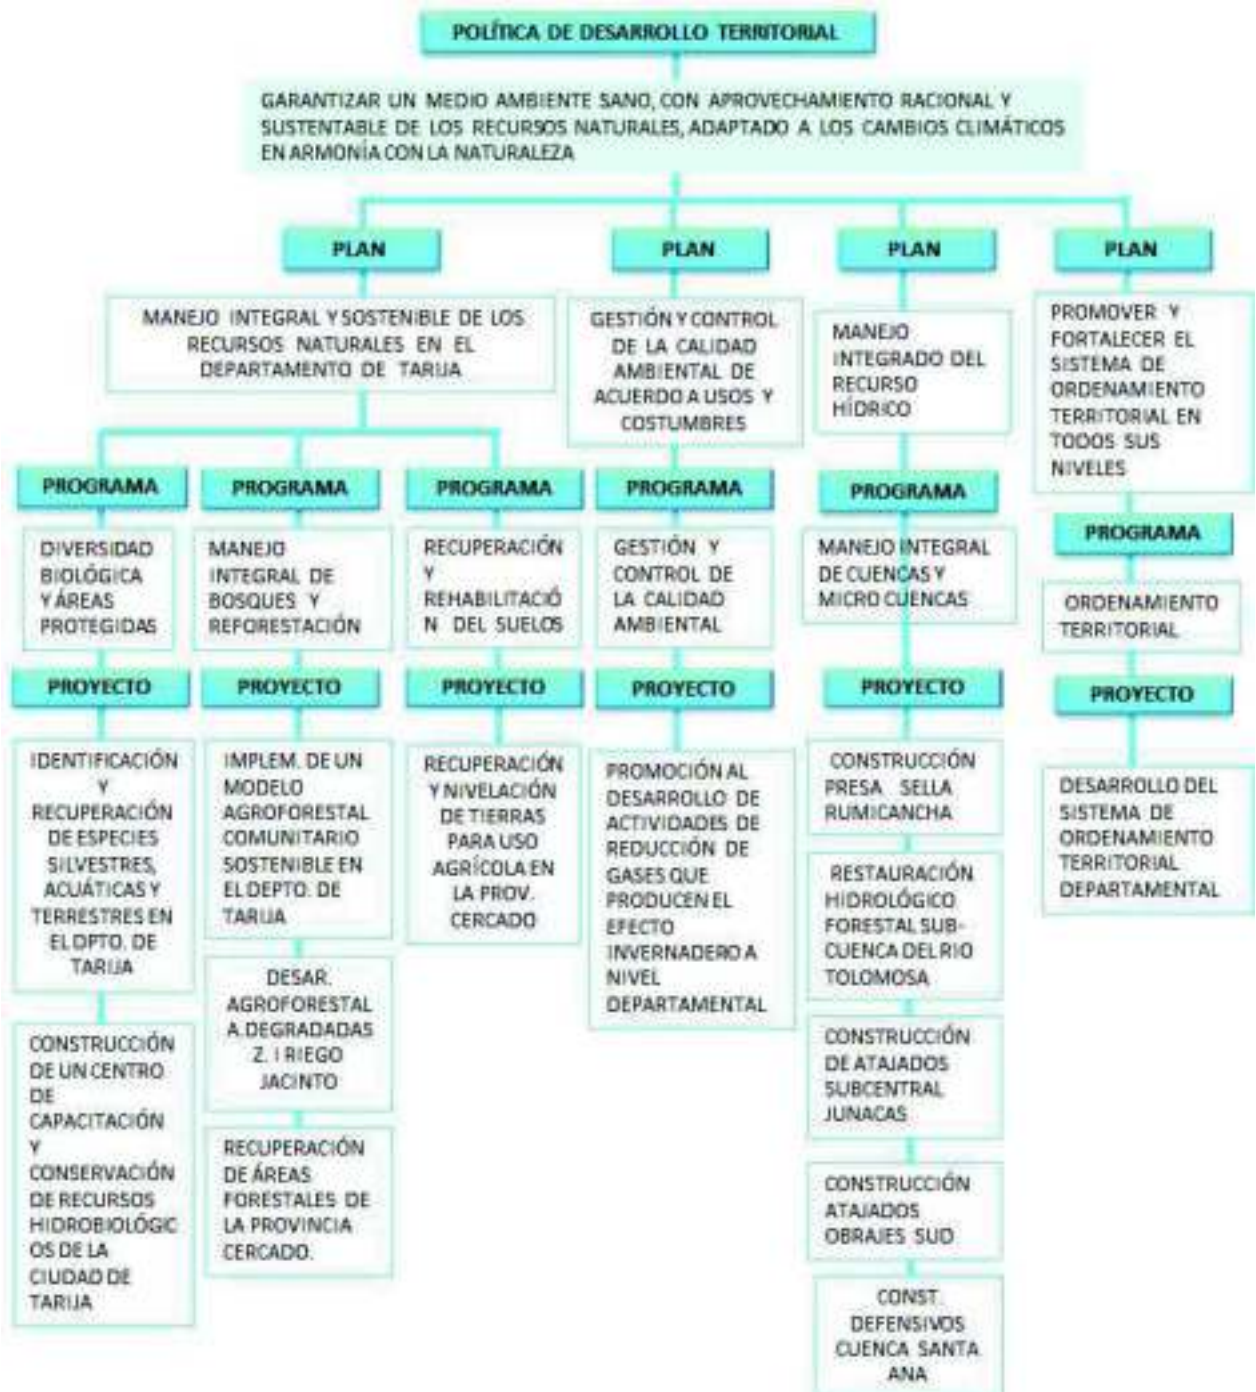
POLÍTICA DE DESARROLLO TERRITORIAL

GARANTIZAR UN MEDIO AMBIENTE SANO, CON APROVECHAMIENTO RACIONAL Y SUSTENTABLE DE LOS RECURSOS NATURALES, ADAPTADO A LOS CAMBIOS CLIMÁTICOS EN ARMONÍA CON LA NATURALEZA

PLAN

MANEJO INTEGRAL Y SOSTENIBLE DE LOS RECURSOS NATURALES EN EL DEPARTAMENTO DE TARIJA

PROGRAMA

DIVERSIDAD BIOLÓGICA Y ÁREAS PROTEGIDAS

PROYECTO

IDENTIFICACIÓN Y RECUPERACIÓN DE ESPECIES SILVESTRES, ACUÁTICAS Y TERRESTRES EN EL DPTO. DE TARIJA

CONSTRUCCIÓN DE UN CENTRO DE CAPACITACIÓN Y CONSERVACIÓN DE RECURSOS HIDROBIOLÓGICOS DE LA CIUDAD DE TARIJA

PROGRAMA

MANEJO INTEGRAL DE BOSQUES Y REFORESTACIÓN

PROYECTO

IMPLEM. DE UN MODELO AGROFORESTAL COMUNITARIO SOSTENIBLE EN EL DEPTO. DE TARIJA

DESAR. AGROFORESTAL A.DEGRADADAS Z. I RIEGO JACINTO

RECUPERACIÓN DE ÁREAS FORESTALES DE LA PROVINCIA CERCADO.

PROGRAMA

RECUPERACIÓN Y REHABILITACIÓN DEL SUELOS

PROYECTO

RECUPERACIÓN Y NIVELACIÓN DE TIERRAS PARA USO AGRÍCOLA EN LA PROV. CERCADO

PLAN

GESTIÓN Y CONTROL DE LA CALIDAD AMBIENTAL DE ACUERDO A USOS Y COSTUMBRES

PROGRAMA

GESTIÓN Y CONTROL DE LA CALIDAD AMBIENTAL

PROYECTO

PROMOCIÓN AL DESARROLLO DE ACTIVIDADES DE REDUCCIÓN DE GASES QUE PRODUCEN EL EFECTO INVERNADERO A NIVEL DEPARTAMENTAL

PLAN

MANEJO INTEGRADO DEL RECURSO HÍDRICO

PROGRAMA

MANEJO INTEGRAL DE CUENCAS Y MICRO CUENCAS

PROYECTO

CONSTRUCCIÓN PRESA SELLA RUMICANCHA

RESTAURACIÓN HIDROLÓGICO FORESTAL SUB-CUENCA DEL RIO TOLOMOSA

CONSTRUCCIÓN DE ATAJADOS SUBCENTRAL JUNACAS

CONSTRUCCIÓN ATAJADOS OBRAJES SUD

CONST. DEFENSIVOS CUENCA SANTA ANA

PLAN

PROMOVER Y FORTALECER EL SISTEMA DE ORDENAMIENTO TERRITORIAL EN TODOS SUS NIVELES

PROGRAMA

ORDENAMIENTO TERRITORIAL

PROYECTO

DESARROLLO DEL SISTEMA DE ORDENAMIENTO TERRITORIAL DEPARTAMENTAL